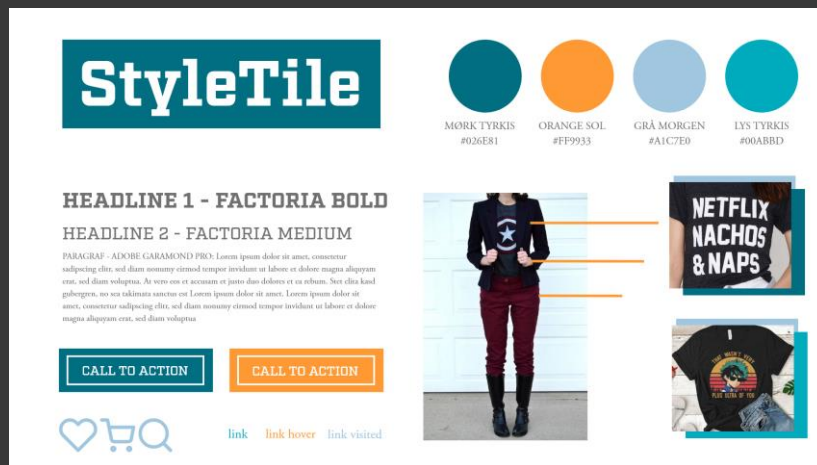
StyleTile

MØRK TYRKIS
#026E81

ORANGE SOL
#FF9933

GRÅ MORGEN
#A1C7E0

LYS TYRKIS
#00ABBD

HEADLINE 1 - FACTORIA BOLD

HEADLINE 2 - FACTORIA MEDIUM

PARAGRAF - ADOBE GARAMOND PRO: Lorem ipsum dolor sit amet, consetetur sadipscing elitr, sed diam nonumy eirmod tempor invidunt ut labore et dolore magna aliquyam erat, sed diam voluptua. At vero eos et accusam et justo duo dolores et ea rebum. Stet clita kasd gubergren, no sea takimata sanctus est Lorem ipsum dolor sit amet. Lorem ipsum dolor sit amet, consetetur sadipscing elitr, sed diam nonumy eirmod tempor invidunt ut labore et dolore magna aliquyam erat, sed diam voluptua

CALL TO ACTION

CALL TO ACTION

link link hover link visited

NETFLIX NACHOS & NAPS

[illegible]